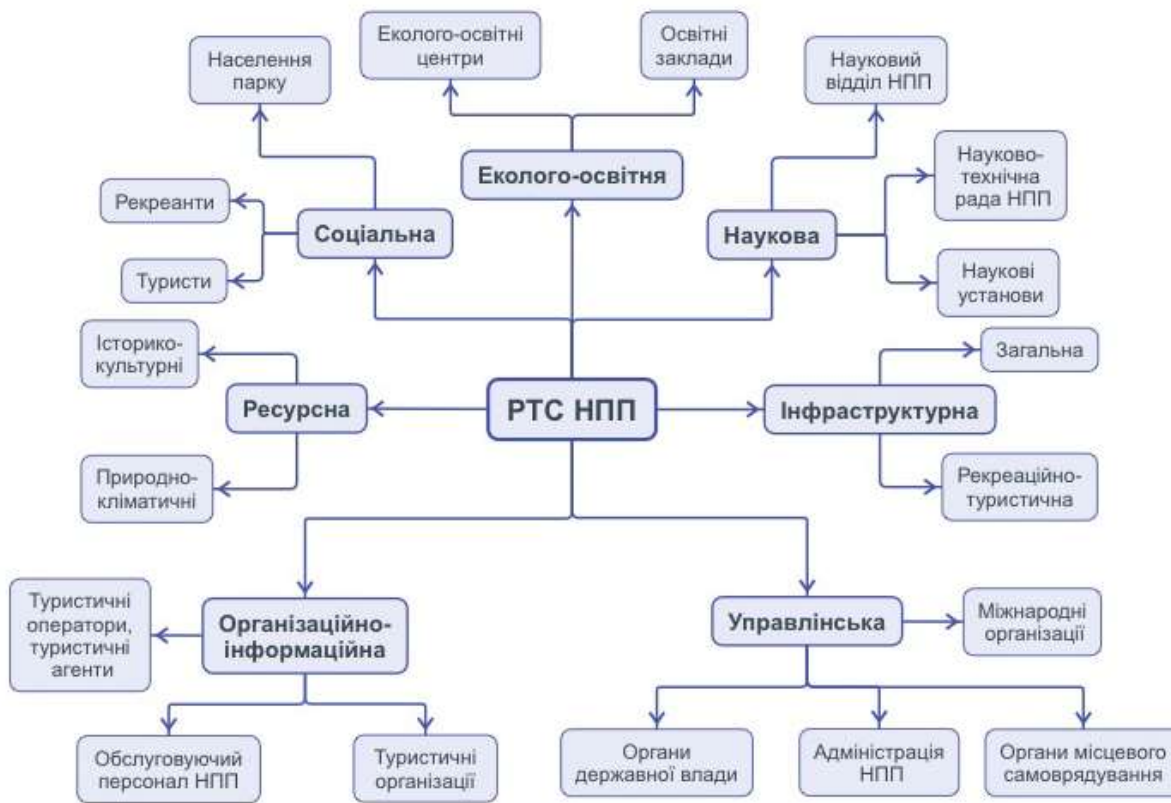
Населення парку

Еколого-освітні центри

Освітні заклади

Науковий відділ НПП

Еколого-освітня

Науково-технічна рада НПП

Рекреанти

Соціальна

Наукова

Туристи

Наукові установи

Історико-культурні

Загальна

Ресурсна

РТС НПП

Інфраструктурна

Природно-кліматичні

Рекреаційно-туристична

Туристичні оператори, туристичні агенти

Організаційно-інформаційна

Управлінська

Міжнародні організації

Обслуговуючий персонал НПП

Туристичні організації

Органи державної влади

Адміністрація НПП

Органи місцевого самоврядування